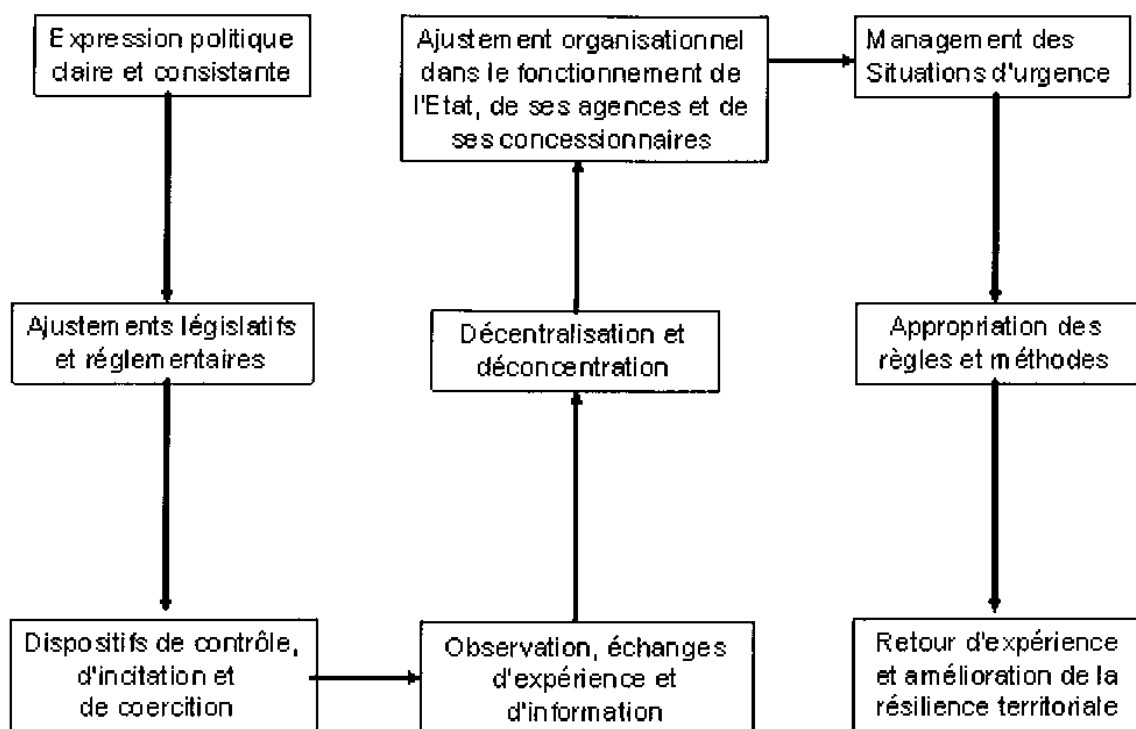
Expression politique claire et consistante

Ajustements législatifs et réglementaires

Dispositifs de contrôle, d'incitation et de coercition

Observation, échanges d'expérience et d'information

Décentralisation et déconcentration

Ajustement organisationnel dans le fonctionnement de l'Etat, de ses agences et de ses concessionnaires

Management des Situations d'urgence

Appropriation des règles et méthodes

Retour d'expérience et amélioration de la résilience territoriale